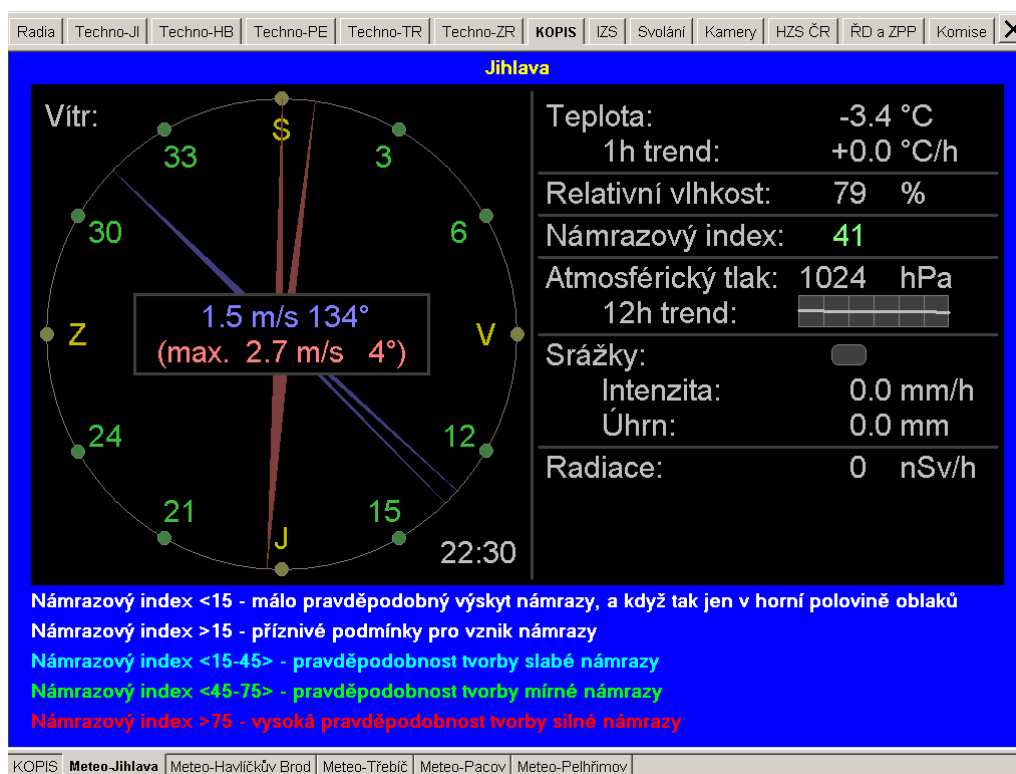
Radia | Techno-JI | Techno-HB | Techno-PE | Techno-TR | Techno-ZR | KOPIS | IZS | Svolání | Kamery | HZS ČR | ŘD a ZPP | Komise

Jihlava

Vítr:

S
3
6
V
12
15
J
21
24
Z
30
33

1.5 m/s 134°
(max. 2.7 m/s 4°)

22:30

| | |
|---|---|
| Teplota: | -3.4 °C |
| 1h trend: | +0.0 °C/h |
| Relativní vlhkost: | 79 % |
| Námrazový index: | 41 |
| Atmosférický tlak: | 1024 hPa |
| 12h trend: | |
| Srážky: | |
| Intenzita: | 0.0 mm/h |
| Úhrn: | 0.0 mm |
| Radiace: | 0 nSv/h |

Námrazový index <15 - málo pravděpodobný výskyt námrazy, a když tak jen v horní polovině oblaků
Námrazový index >15 - příznivé podmínky pro vznik námrazy
Námrazový index <15-45> - pravděpodobnost tvorby slabé námrazy
Námrazový index <45-75> - pravděpodobnost tvorby mírné námrazy
Námrazový index >75 - vysoká pravděpodobnost tvorby silné námrazy

KOPIS | Meteo-Jihlava | Meteo-Havlíčkův Brod | Meteo-Třebíč | Meteo-Pacov | Meteo-Pelhřimov